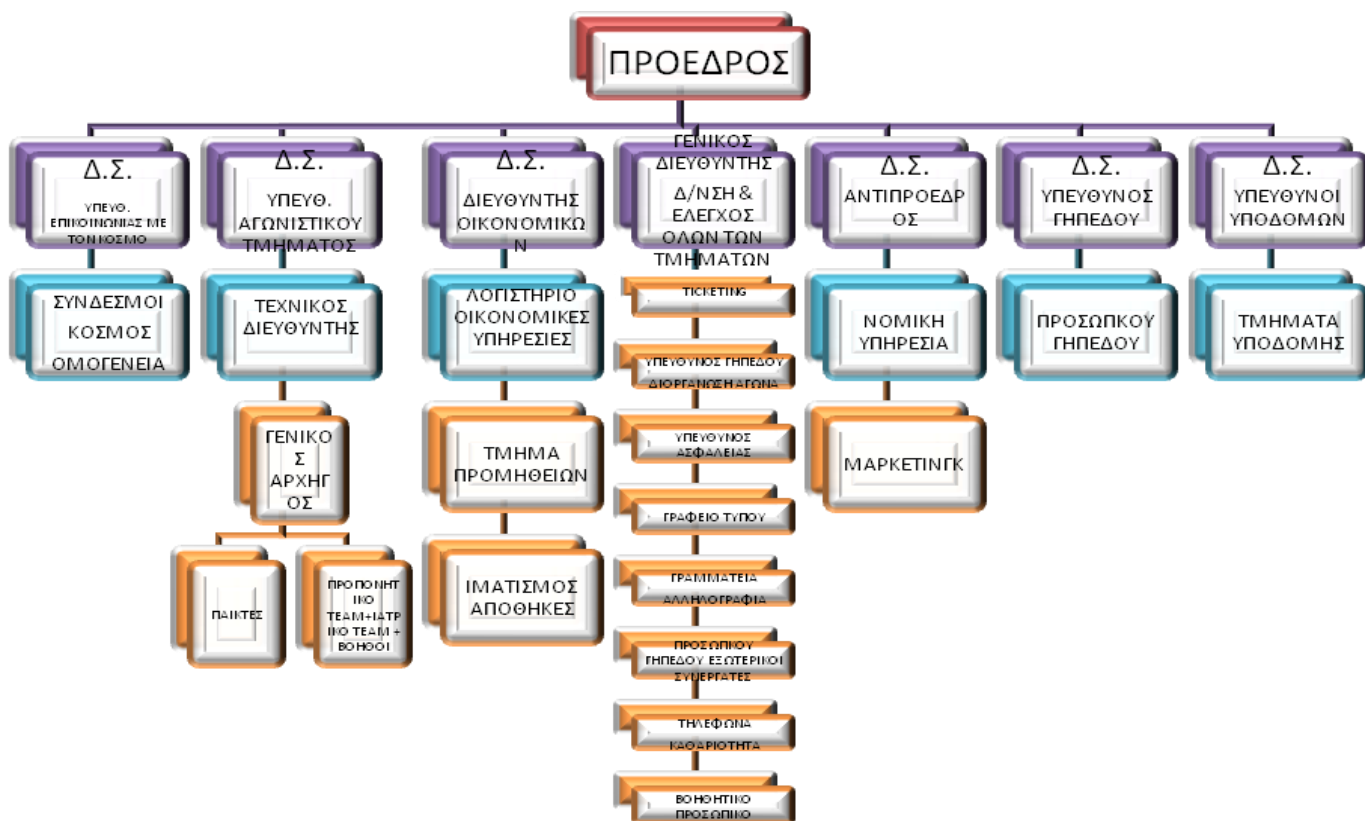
ΠΡΟΕΔΡΟΣ

Δ.Σ. ΥΠΕΥΘ. ΕΠΙΚΟΙΝΩΝΙΑΣ ΜΕ ΤΟΝ ΚΟΣΜΟ

ΣΥΝΔΕΣΜΟΙ ΚΟΣΜΟΣ ΟΜΟΓΕΝΕΙΑ

Δ.Σ. ΥΠΕΥΘ. ΑΓΩΝΙΣΤΙΚΟΥ ΤΜΗΜΑΤΟΣ

ΤΕΧΝΙΚΟΣ ΔΙΕΥΘΥΝΤΗΣ

ΓΕΝΙΚΟΣ ΑΡΧΗΓΟΣ

ΠΑΙΚΤΕΣ

ΠΡΟΠΟΝΗΤΙΚΟ TEAM+ΙΑΤΡΙΚΟ TEAM + ΒΟΗΘΟΙ

Δ.Σ. ΔΙΕΥΘΥΝΤΗΣ ΟΙΚΟΝΟΜΙΚΩΝ

ΛΟΓΙΣΤΗΡΙΟ ΟΙΚΟΝΟΜΙΚΕΣ ΥΠΗΡΕΣΙΕΣ

ΤΜΗΜΑ ΠΡΟΜΗΘΕΙΩΝ

ΙΜΑΤΙΣΜΟΣ ΑΠΟΘΗΚΕΣ

ΓΕΝΙΚΟΣ ΔΙΕΥΘΥΝΤΗΣ Δ/ΝΣΗ & ΕΛΕΓΧΟΣ ΟΛΩΝ ΤΩΝ ΤΜΗΜΑΤΩΝ

TICKETING

ΥΠΕΥΘΥΝΟΣ ΓΗΠΕΔΟΥ ΔΙΟΡΓΑΝΩΣΗ ΑΓΩΝΑ

ΥΠΕΥΘΥΝΟΣ ΑΣΦΑΛΕΙΑΣ

ΓΡΑΦΕΙΟ ΤΥΠΟΥ

ΓΡΑΜΜΑΤΕΙΑ ΑΛΛΗΛΟΓΡΑΦΙΑ

ΠΡΟΣΩΠΙΚΟΥ ΓΗΠΕΔΟΥ ΕΞΩΤΕΡΙΚΟΙ ΣΥΝΕΡΓΑΤΕΣ

ΤΗΛΕΦΩΝΑ ΚΑΘΑΡΙΟΤΗΤΑ

ΒΟΗΘΗΤΙΚΟ ΠΡΟΣΩΠΙΚΟ

Δ.Σ. ΑΝΤΙΠΡΟΕΔΡΟΣ

ΝΟΜΙΚΗ ΥΠΗΡΕΣΙΑ

ΜΑΡΚΕΤΙΝΓΚ

Δ.Σ. ΥΠΕΥΘΥΝΟΣ ΓΗΠΕΔΟΥ

ΠΡΟΣΩΠΚΟΥ ΓΗΠΕΔΟΥ

Δ.Σ. ΥΠΕΥΘΥΝΟΙ ΥΠΟΔΟΜΩΝ

ΤΜΗΜΑΤΑ ΥΠΟΔΟΜΗΣ